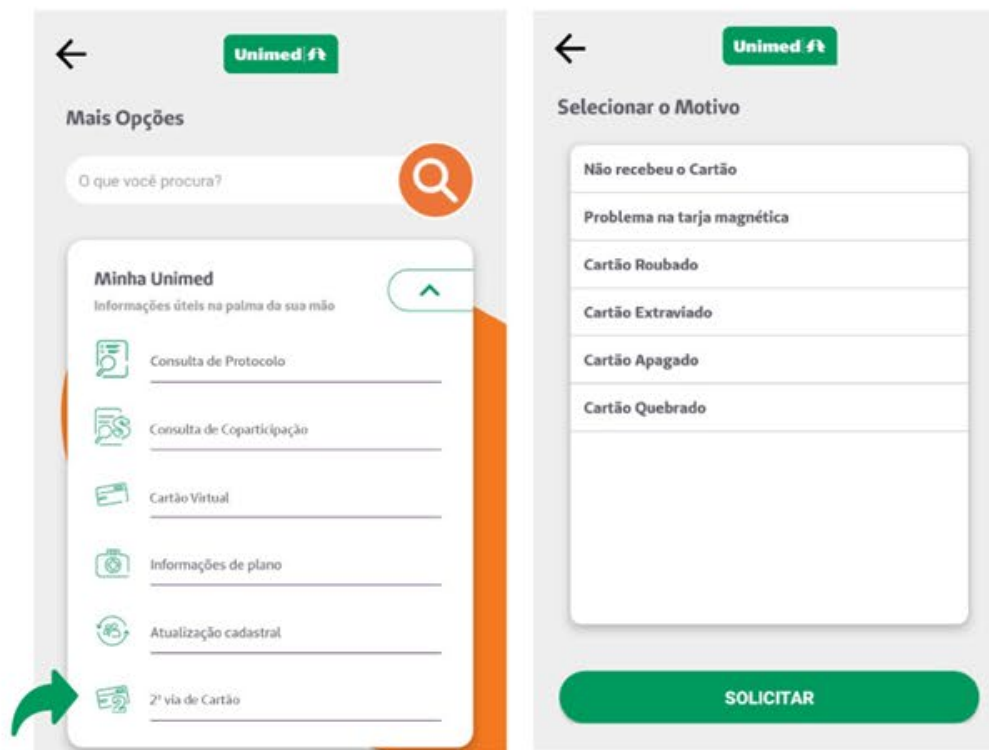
Unimed

Mais Opções

O que você procura?

Minha Unimed

Informações úteis na palma da sua mão

Consulta de Protocolo

Consulta de Coparticipação

Cartão Virtual

Informações de plano

Atualização cadastral

2ª via de Cartão

Unimed

Selecionar o Motivo

Não recebeu o Cartão

Problema na tarja magnética

Cartão Roubado

Cartão Extraviado

Cartão Apagado

Cartão Quebrado

SOLICITAR